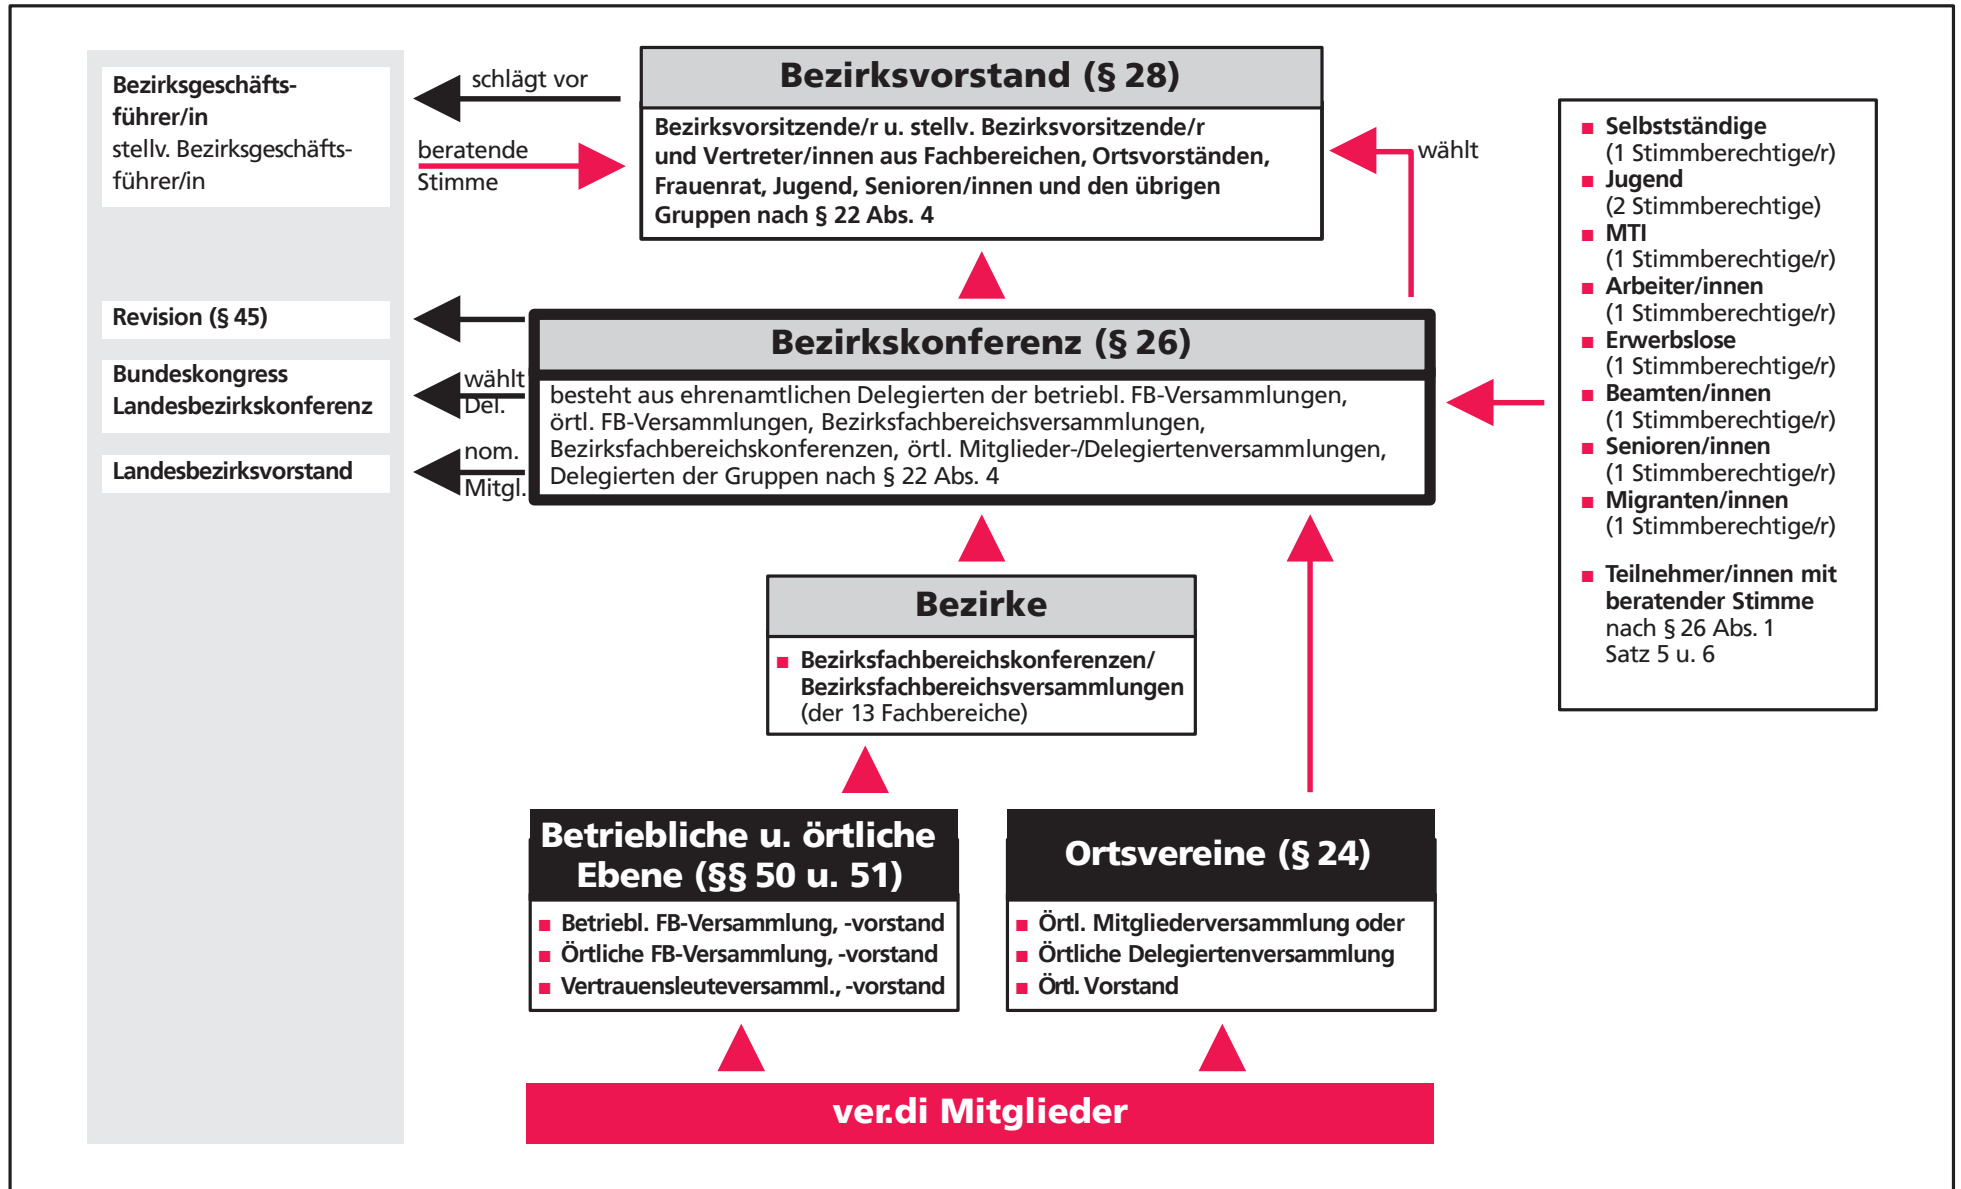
Bezirksgeschäftsführer/in
stellv. Bezirksgeschäftsführer/in

schlägt vor

beratende Stimme

Bezirksvorstand (§ 28)

Bezirksvorsitzende/r u. stellv. Bezirksvorsitzende/r und Vertreter/innen aus Fachbereichen, Ortsvorständen, Frauenrat, Jugend, Senioren/innen und den übrigen Gruppen nach § 22 Abs. 4

wählt

Selbstständige (1 Stimmberechtige/r)
Jugend (2 Stimmberechtige)
MTI (1 Stimmberechtige/r)
Arbeiter/innen (1 Stimmberechtige/r)
Erwerbslose (1 Stimmberechtige/r)
Beamten/innen (1 Stimmberechtige/r)
Senioren/innen (1 Stimmberechtige/r)
Migranten/innen (1 Stimmberechtige/r)

Teilnehmer/innen mit beratender Stimme nach § 26 Abs. 1 Satz 5 u. 6

Revision (§ 45)

Bundeskongress
Landesbezirkskonferenz

Landesbezirksvorstand

wählt Del.

nom. Mitgl.

Bezirkskonferenz (§ 26)

besteht aus ehrenamtlichen Delegierten der betriebl. FB-Versammlungen, örtl. FB-Versammlungen, Bezirksfachbereichsversammlungen, Bezirksfachbereichskonferenzen, örtl. Mitglieder-/Delegiertenversammlungen, Delegierten der Gruppen nach § 22 Abs. 4

Bezirke

Bezirksfachbereichskonferenzen/ Bezirksfachbereichsversammlungen (der 13 Fachbereiche)

Betriebliche u. örtliche Ebene (§§ 50 u. 51)

Betriebl. FB-Versammlung, -vorstand
Örtliche FB-Versammlung, -vorstand
Vertrauensleuteversamml., -vorstand

Ortsvereine (§ 24)

Örtl. Mitgliederversammlung oder
Örtliche Delegiertenversammlung
Örtl. Vorstand

ver.di Mitglieder